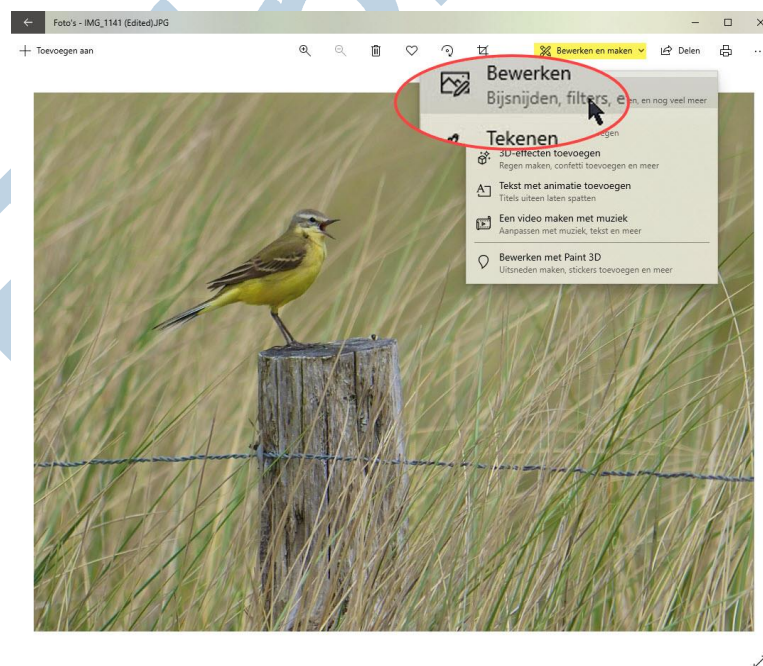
Foto's - IMG_1141 (Edited).JPG

+ Toevoegen aan

Bewerken en maken

Delen

Bewerken

Bijsnijden, filters, e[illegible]en, en nog veel meer

Tekenen

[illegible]egen

3D-effecten toevoegen

Regen maken, confetti toevoegen en meer

Tekst met animatie toevoegen

Titels uiteen laten spatten

Een video maken met muziek

Aanpassen met muziek, tekst en meer

Bewerken met Paint 3D

Uitsneden maken, stickers toevoegen en meer